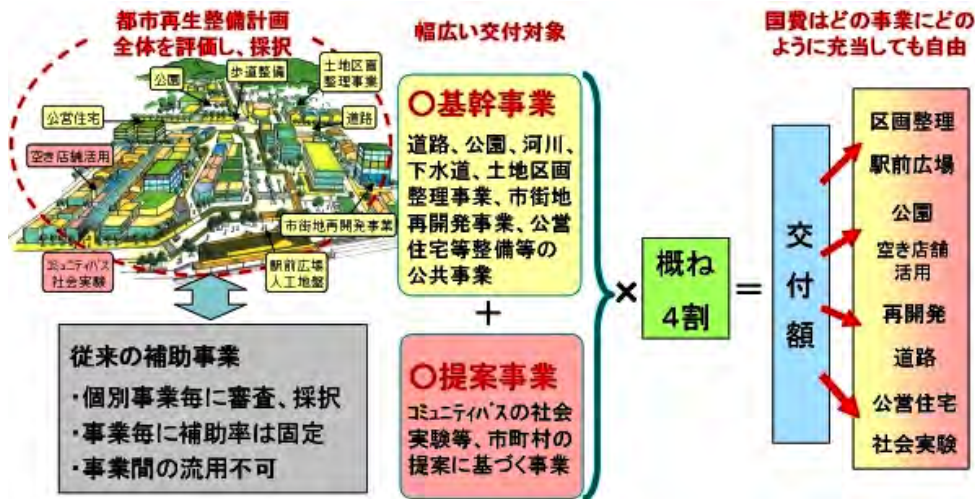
都市再生整備計画
全体を評価し、採択

公園
歩道整備
土地区画整理事業
公営住宅
道路
空き店舗活用
市街地再開発事業
コミュニティバス社会実験
駅前広場人工地盤

従来の補助事業
・個別事業毎に審査、採択
・事業毎に補助率は固定
・事業間の流用不可

幅広い交付対象

○基幹事業
道路、公園、河川、下水道、土地区画整理事業、市街地再開発事業、公営住宅等整備等の公共事業

＋

○提案事業
コミュニティバスの社会実験等、市町村の提案に基づく事業

×
概ね
4割
＝
交付額

国費はどの事業にどのように充当しても自由

区画整理
駅前広場
公園
空き店舗活用
再開発
道路
公営住宅
社会実験